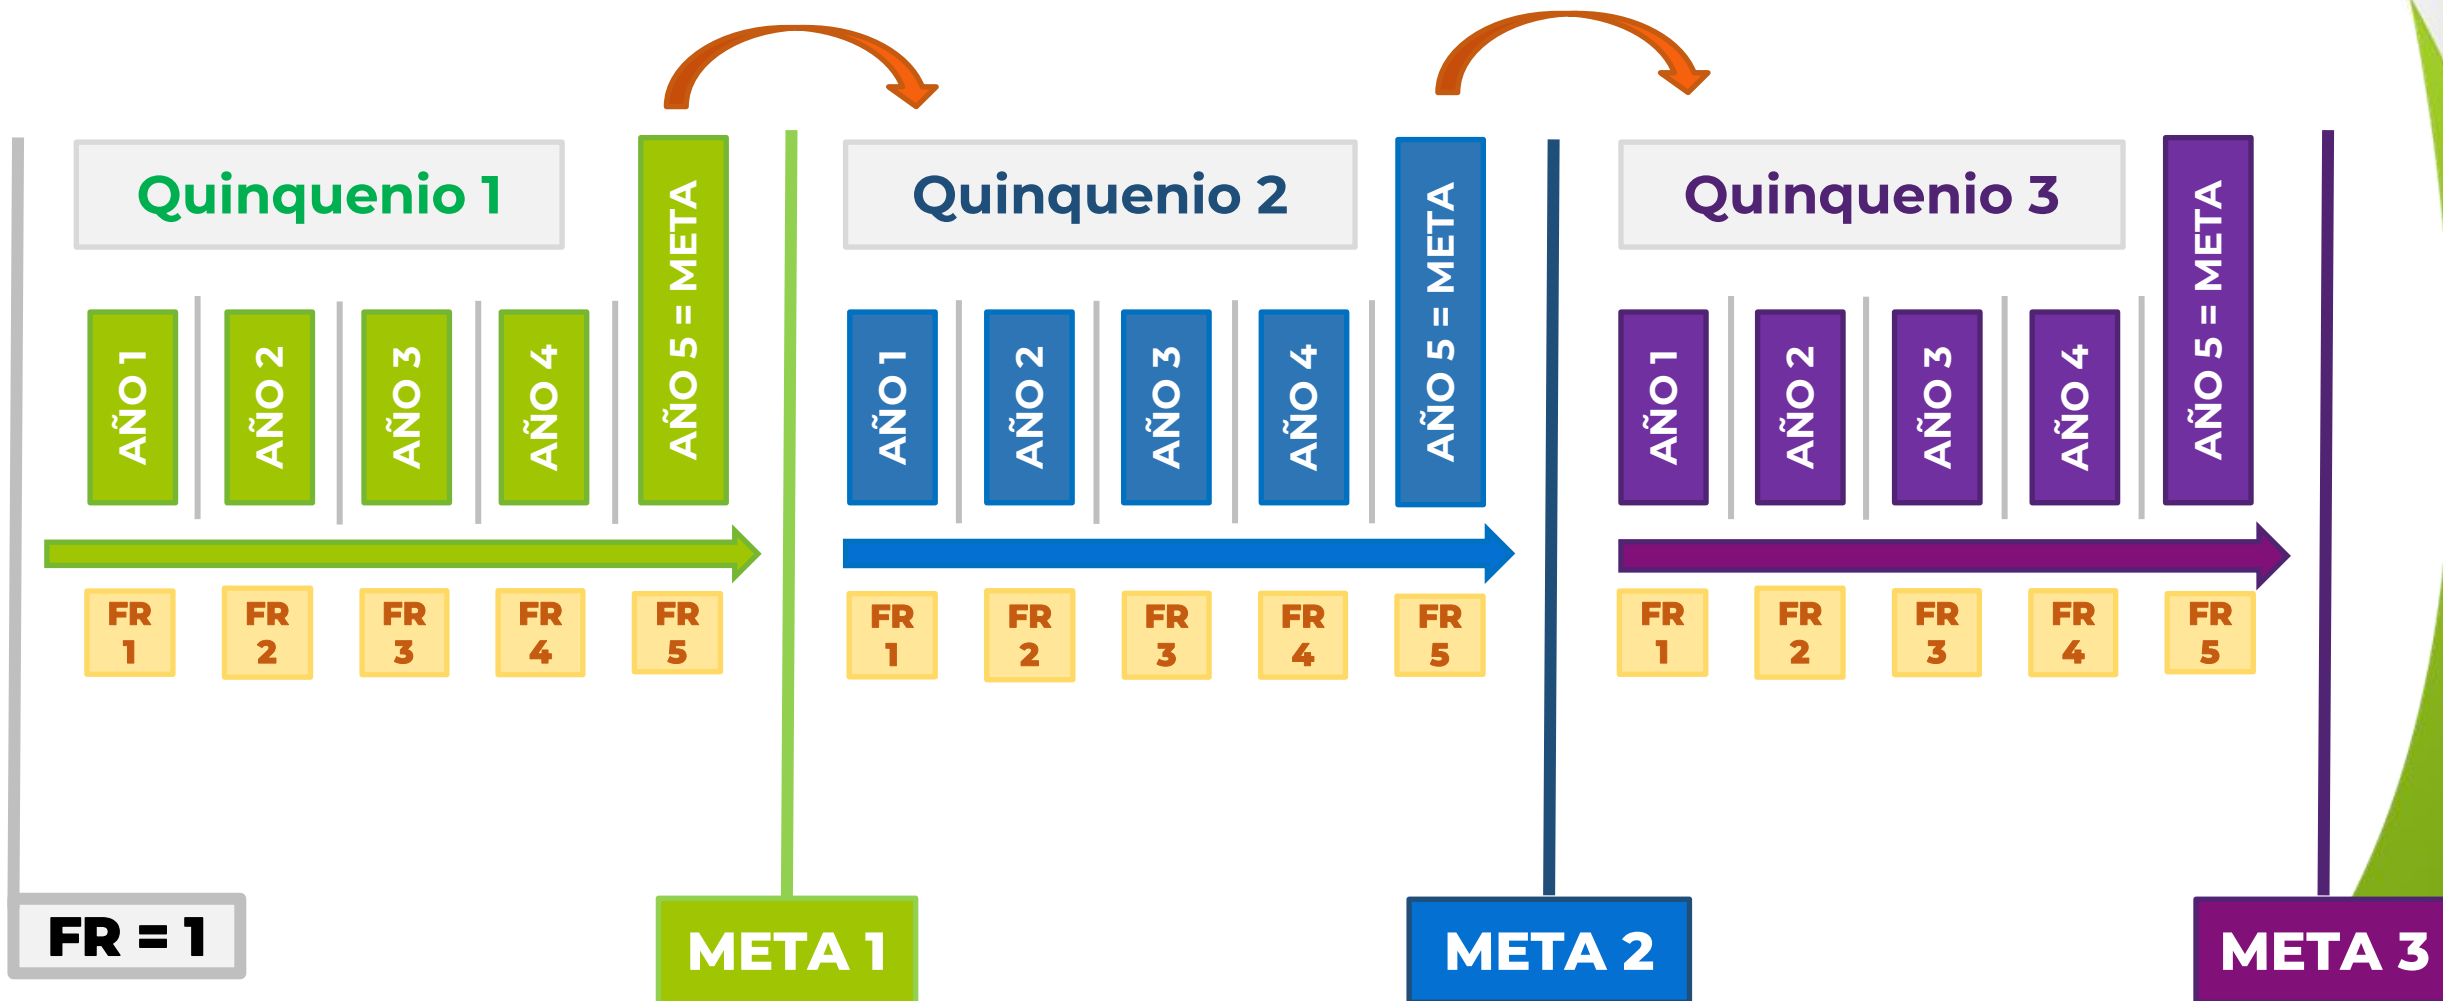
Quinquenio 1

AÑO 1
AÑO 2
AÑO 3
AÑO 4
AÑO 5 = META

FR 1
FR 2
FR 3
FR 4
FR 5

Quinquenio 2

AÑO 1
AÑO 2
AÑO 3
AÑO 4
AÑO 5 = META

FR 1
FR 2
FR 3
FR 4
FR 5

Quinquenio 3

AÑO 1
AÑO 2
AÑO 3
AÑO 4
AÑO 5 = META

FR 1
FR 2
FR 3
FR 4
FR 5

FR = 1

META 1

META 2

META 3